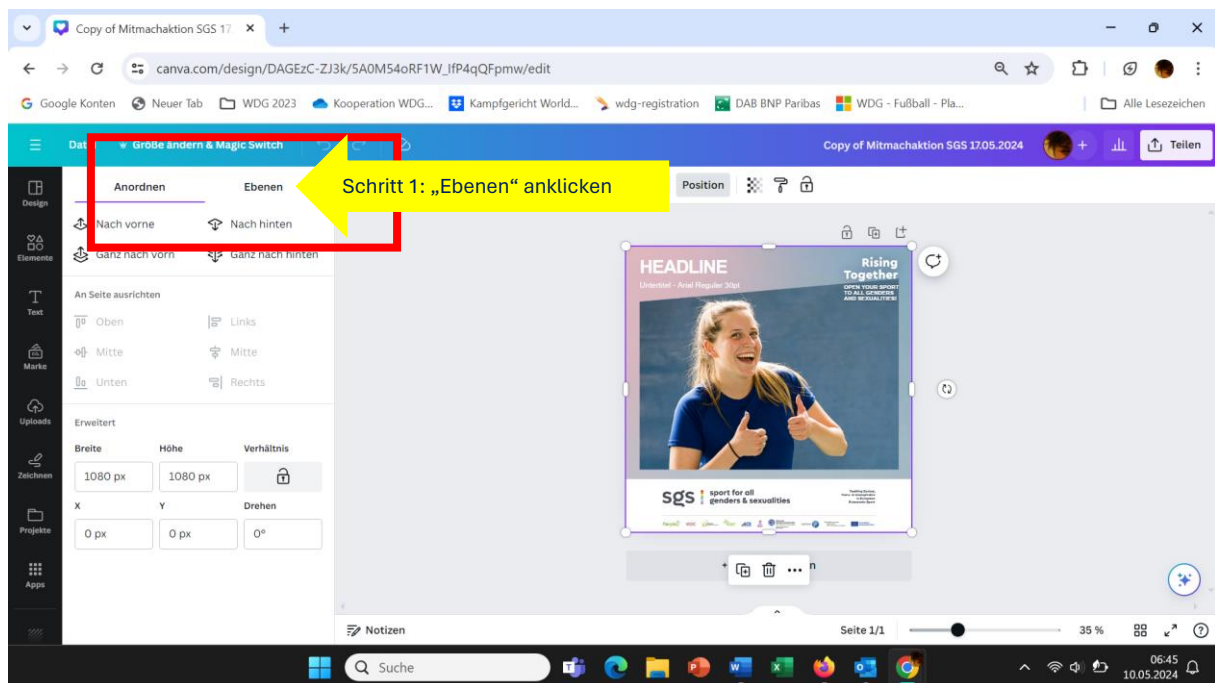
Copy of Mitmachaktion SGS 17.

canva.com/design/DAGEzC-ZJ3k/5A0M54oRF1W_IfP4qQFpmw/edit

Google Konten  Neuer Tab  WDG 2023  Kooperation WDG...  Kampfgericht World...  wdg-registration  DAB BNP Paribas  WDG - Fußball - Pla...  Alle Lesezeichen

Datei  Größe ändern & Magic Switch

Copy of Mitmachaktion SGS 17.05.2024  Teilen

Design  Elemente  Text  Marke  Uploads  Zeichnen  Projekte  Apps

Anordnen  Ebenen

Schritt 1: „Ebenen" anklicken

Position

Nach vorne  Nach hinten
Ganz nach vorn  Ganz nach hinten

An Seite ausrichten
Oben  Links
Mitte  Mitte
Unten  Rechts

Erweitert
Breite  Höhe  Verhältnis
1080 px  1080 px
X  Y  Drehen
0 px  0 px  0°

HEADLINE
Untertitel - Arial Regular 30pt
Rising Together
OPEN YOUR SPORT TO ALL GENDERS AND SEXUALITIES!
sgs sport for all genders & sexualities

Notizen  Seite 1/1  35 %

Suche  06:45 10.05.2024